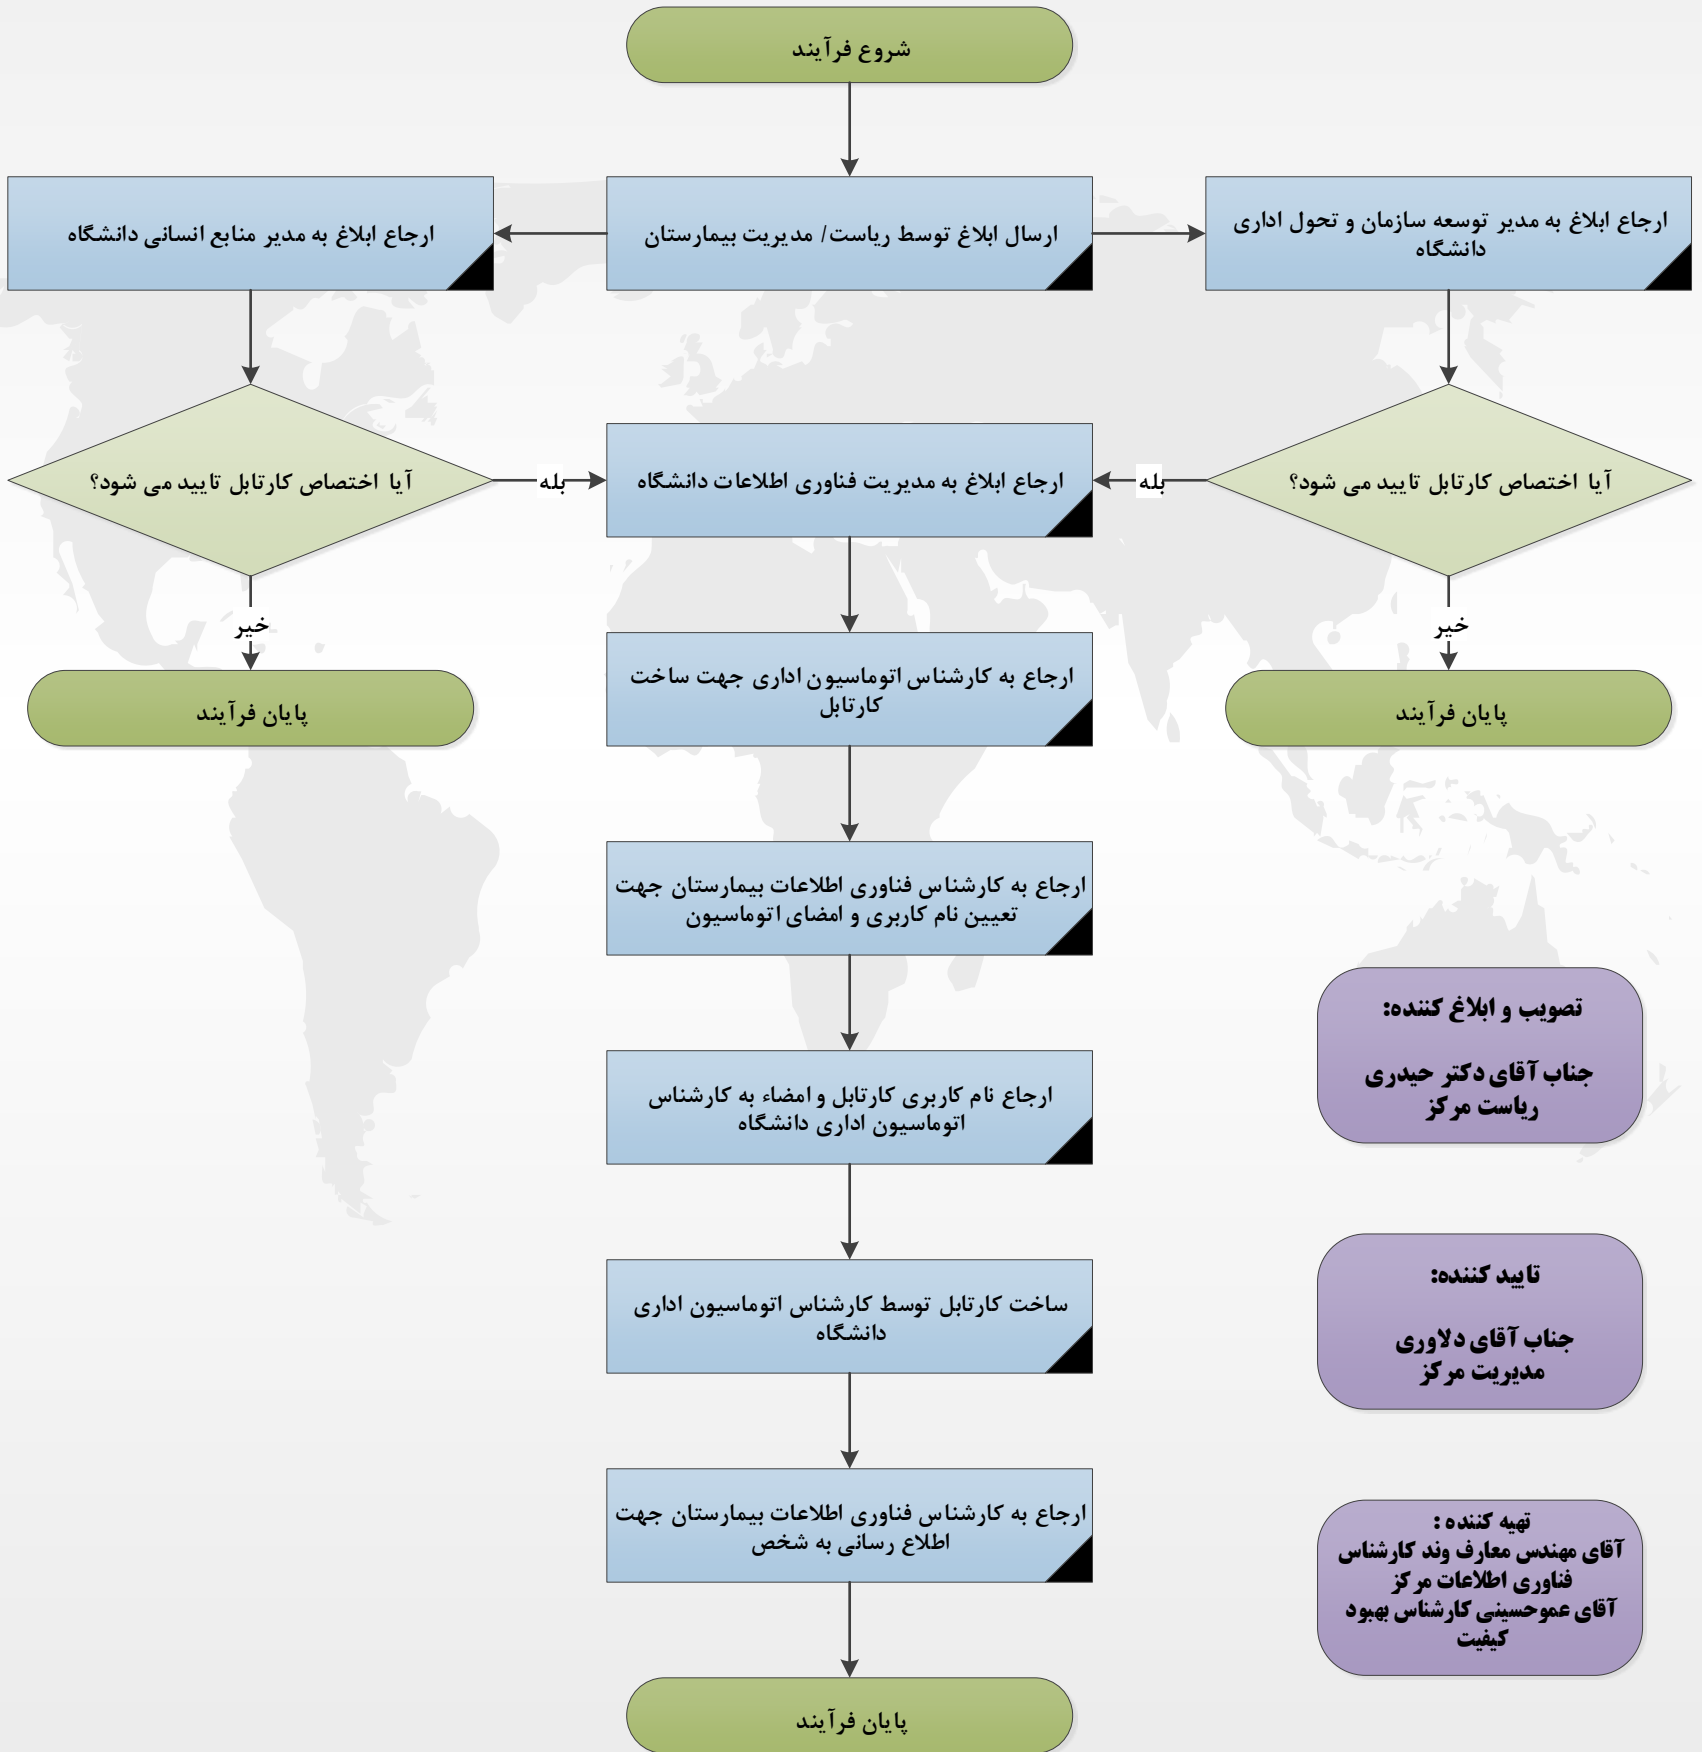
شروع فرآیند

ارجاع ابلاغ به مدیر توسعه سازمان و تحول اداری دانشگاه

ارسال ابلاغ توسط ریاست/ مدیریت بیمارستان

ارجاع ابلاغ به مدیر منابع انسانی دانشگاه

آیا اختصاص کارتابل تایید می شود؟

بله

ارجاع ابلاغ به مدیریت فناوری اطلاعات دانشگاه

بله

آیا اختصاص کارتابل تایید می شود؟

خیر

پایان فرآیند

خیر

پایان فرآیند

ارجاع به کارشناس اتوماسیون اداری جهت ساخت کارتابل

ارجاع به کارشناس فناوری اطلاعات بیمارستان جهت تعیین نام کاربری و امضای اتوماسیون

ارجاع نام کاربری کارتابل و امضاء به کارشناس اتوماسیون اداری دانشگاه

ساخت کارتابل توسط کارشناس اتوماسیون اداری دانشگاه

ارجاع به کارشناس فناوری اطلاعات بیمارستان جهت اطلاع رسانی به شخص

پایان فرآیند

تصویب و ابلاغ کننده:

جناب آقای دکتر حیدری
ریاست مرکز

تایید کننده:

جناب آقای دلاوری
مدیریت مرکز

تهیه کننده :
آقای مهندس معارف وند کارشناس فناوری اطلاعات مرکز
آقای عموحسینی کارشناس بهبود کیفیت